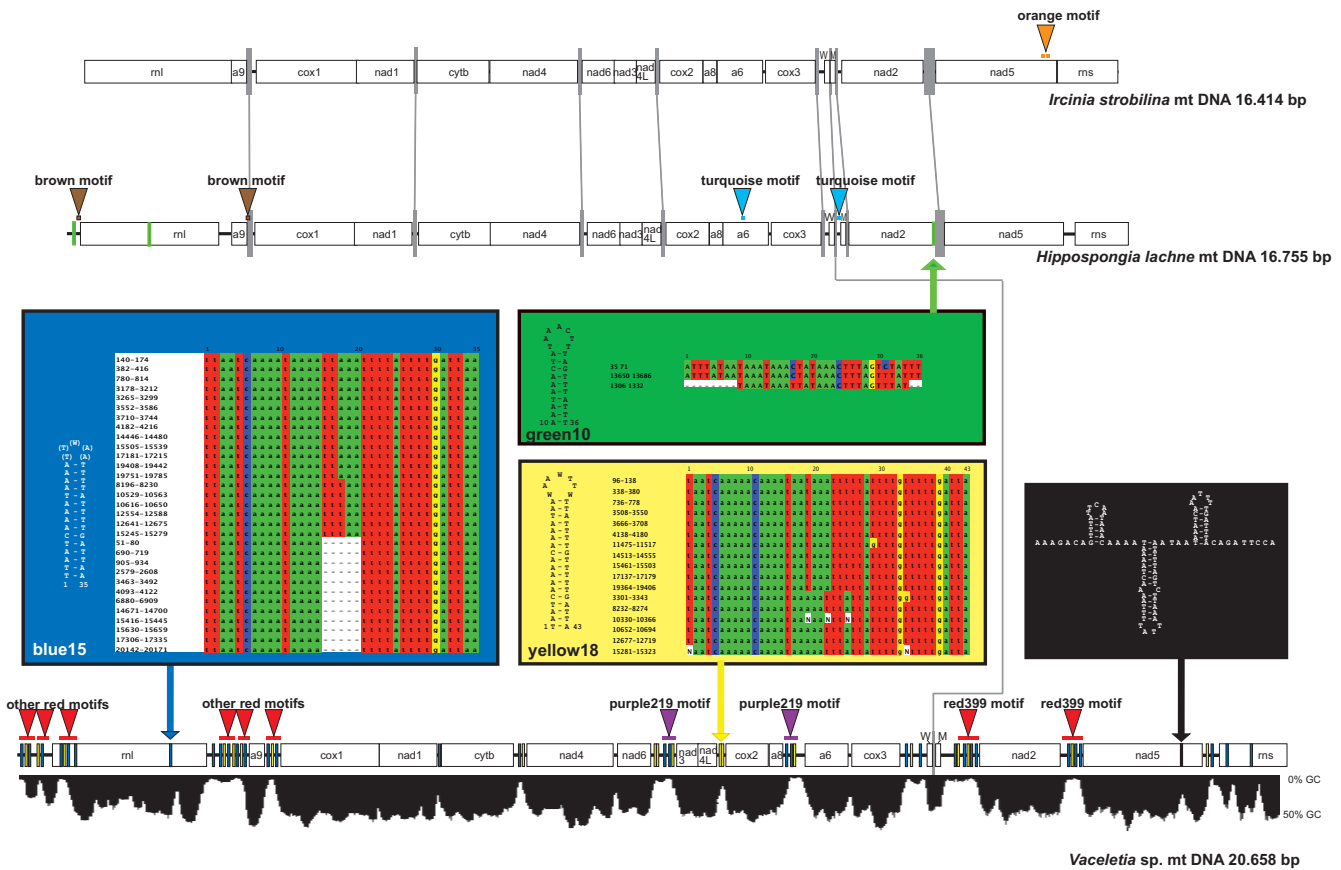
orange motif

rnl a9 cox1 nad1 cytb nad4 nad6 nad3 nad 4L cox2 a8 a6 cox3 W M nad2 nad5 rns

Ircinia strobilina mt DNA 16.414 bp

brown motif
brown motif
turquoise motif
turquoise motif

rnl a9 cox1 nad1 cytb nad4 nad6 nad3 nad 4L cox2 a8 a6 cox3 W M nad2 nad5 rns

Hippospongia lachne mt DNA 16.755 bp

140-174
382-416
780-814
3178-3212
3265-3299
3552-3586
3710-3744
4182-4216
14446-14480
15505-15539
17181-17215
19408-19442
19751-19785
8196-8230
10529-10563
10616-10650
12554-12588
12641-12675
15245-15279
51-80
690-719
905-934
2579-2608
3463-3492
4093-4122
6880-6909
14671-14700
15416-15445
15630-15659
17306-17335
20142-20171

blue15

35 71
13650 13686
1306 1332

green10

96-138
338-380
736-778
3508-3550
3666-3708
4138-4180
11475-11517
14513-14555
15461-15503
17137-17179
19364-19406
3301-3343
8232-8274
10330-10366
10652-10694
12677-12719
15281-15323

yellow18

AAAGACAG-CAAAAT-AATAAT-ACAGATTCCA

other red motifs
other red motifs
purple219 motif
purple219 motif
red399 motif
red399 motif

rnl a9 cox1 nad1 cytb nad4 nad6 nad 3 nad 4L cox2 a8 a6 cox3 W M nad2 nad5 rns

0% GC
50% GC

Vaceletia sp. mt DNA 20.658 bp